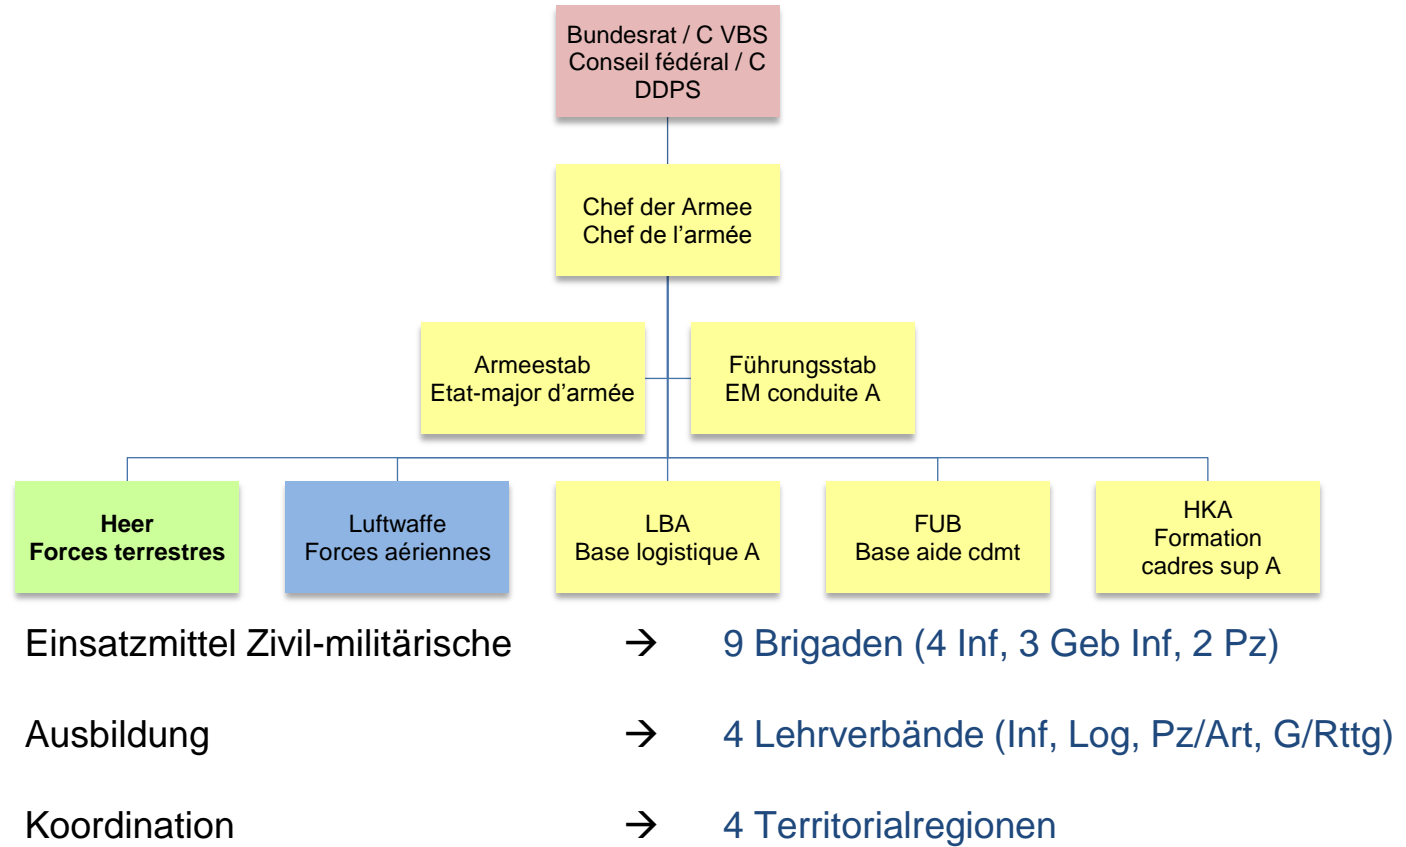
Bundesrat / C VBS
Conseil fédéral / C DDPS

Chef der Armee
Chef de l’armée

Armeestab
Etat-major d’armée

Führungsstab
EM conduite A

**Heer**
**Forces terrestres**

Luftwaffe
Forces aériennes

LBA
Base logistique A

FUB
Base aide cdmt

HKA
Formation cadres sup A

Einsatzmittel Zivil-militärische → 9 Brigaden (4 Inf, 3 Geb Inf, 2 Pz)

Ausbildung → 4 Lehrverbände (Inf, Log, Pz/Art, G/Rttg)

Koordination → 4 Territorialregionen